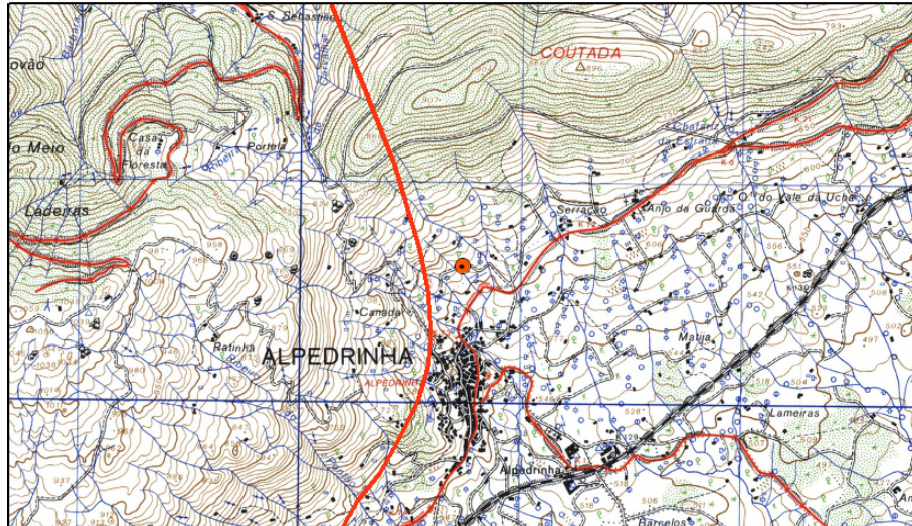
S. Sebastião
ovão
COUTADA
896
907
do Meio
Casa da Floresta
Portela
Chafariz da Cafanda
Laderas
Serração
Anjo da Guarda
do Vale da Ucha
958
Canada
Matijo
Ratinha
ALPEDRINHA
ALPEDRINHA
Lameiras
Alpedrinha
Barrelos